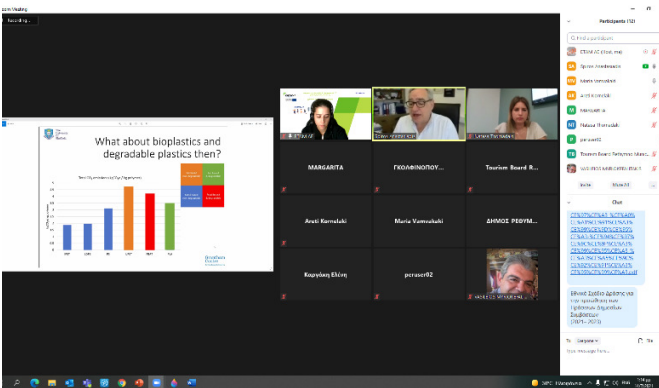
oom Meeting

Recording...

What about bioplastics and degradable plastics then?

MARGARITA

ΓΚΟΛΦΙΝΟΠΟΥ...

Tourism Board R...

Aroti Kornelaki

Maria Vamvakaki

ΔΗΜΟΣ ΡΕΘΥΜ...

Καργάκη Ελένη

pcraser02

Participants (12)

Find a participant

Chat

Εθνικό Σχέδιο Δράσης για τις πράσινες δημόσιες συμβάσεις (2021-2023)

To: Everyone

Type message here...